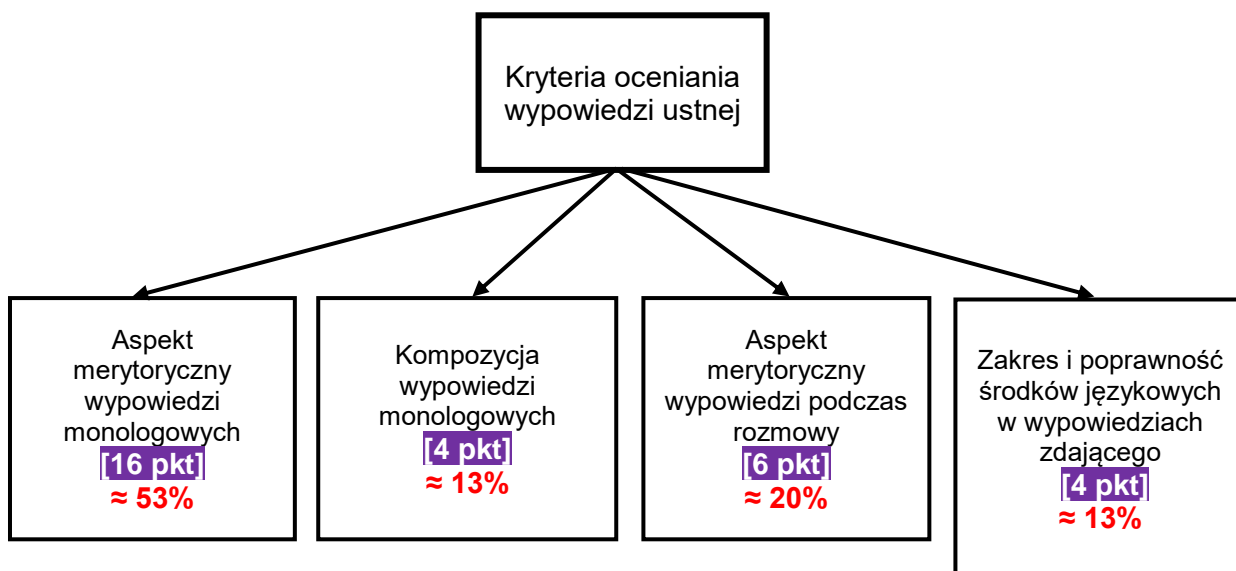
Kryteria oceniania wypowiedzi ustnej

Aspekt merytoryczny wypowiedzi monologowych
[16 pkt]
≈ 53%

Kompozycja wypowiedzi monologowych
[4 pkt]
≈ 13%

Aspekt merytoryczny wypowiedzi podczas rozmowy
[6 pkt]
≈ 20%

Zakres i poprawność środków językowych w wypowiedziach zdającego
[4 pkt]
≈ 13%